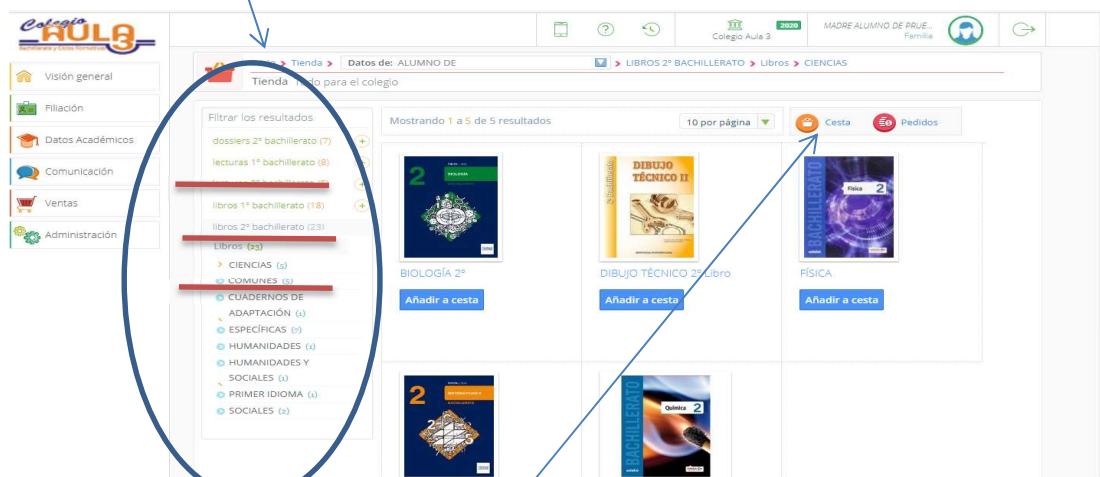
Colegio AULA 3
Bachillerato y Ciclos Formativos

Colegio Aula 3
2020
MADRE ALUMNO DE PRUE...
Familia

Visión general
Filiación
Datos Académicos
Comunicación
Ventas
Administración

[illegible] > Tienda > Datos de: ALUMNO DE > LIBROS 2º BACHILLERATO > Libros > CIENCIAS
Tienda Todo para el colegio

Filtrar los resultados
dossiers 2º bachillerato (7)
lecturas 1º bachillerato (8)
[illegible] (5)
libros 1º bachillerato (18)
libros 2º bachillerato (23)
Libros (23)
CIENCIAS (5)
COMUNES (5)
CUADERNOS DE ADAPTACIÓN (1)
ESPECÍFICAS (7)
HUMANIDADES (1)
HUMANIDADES Y SOCIALES (1)
PRIMER IDIOMA (1)
SOCIALES (2)

Mostrando 1 a 5 de 5 resultados
10 por página
Cesta
Pedidos

2 BIOLOGÍA
BIOLOGÍA 2º
Añadir a cesta

DIBUJO TÉCNICO II
DIBUJO TÉCNICO 2º Libro
Añadir a cesta

Física 2 BACHILLERATO
FÍSICA
Añadir a cesta

2 MATEMÁTICAS II

Química 2 BACHILLERATO